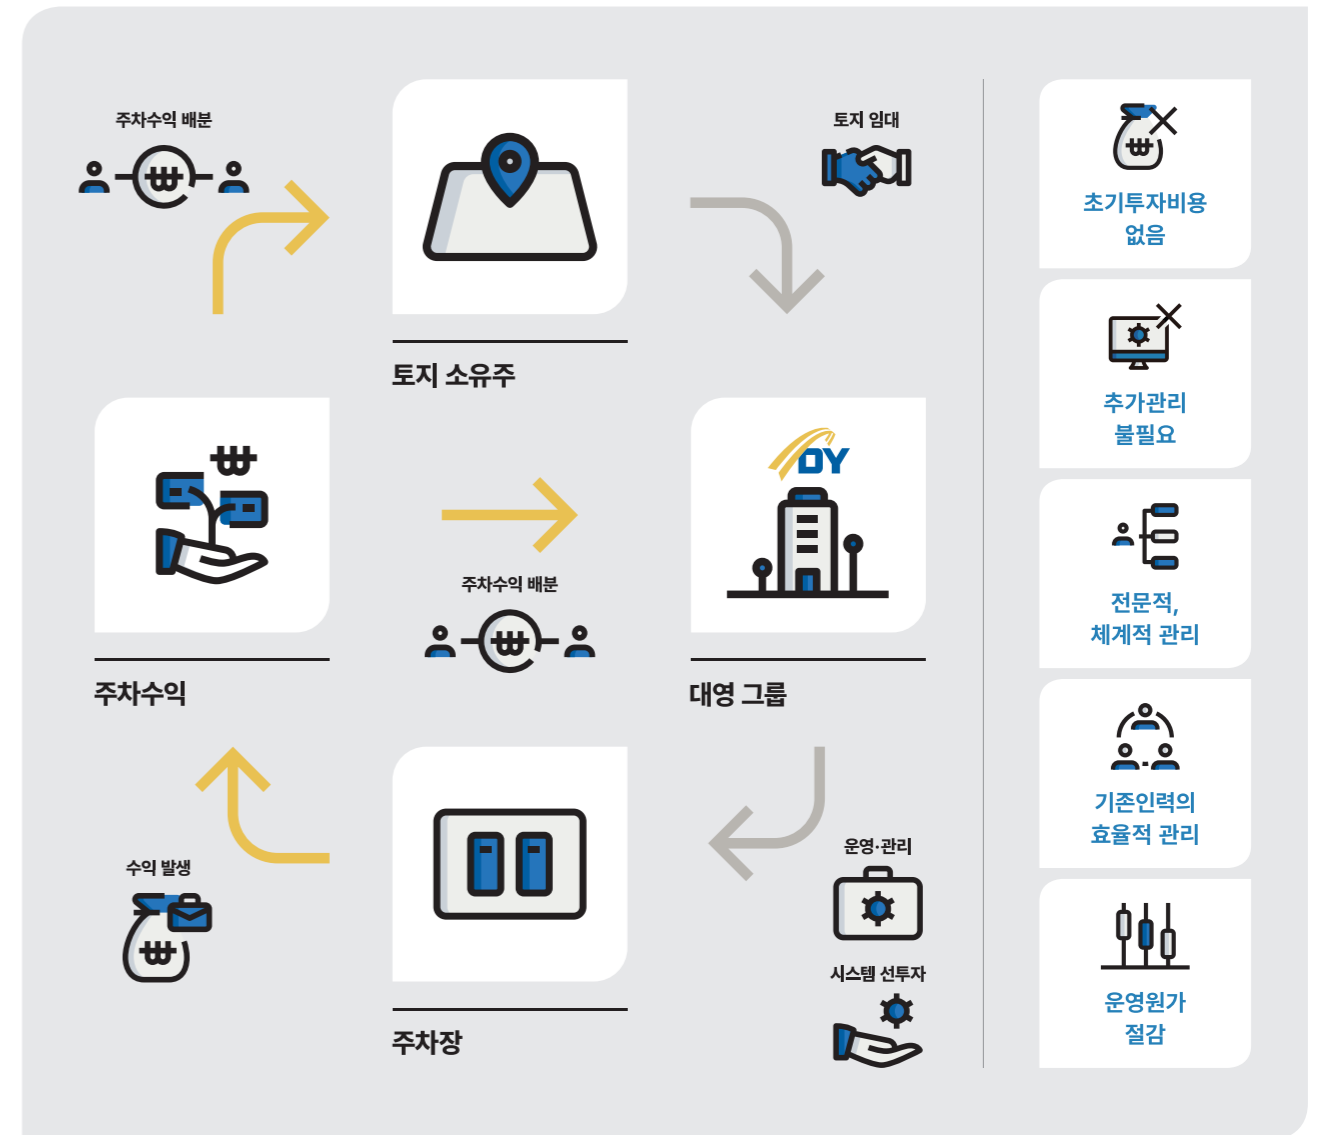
주차수익 배분

토지 소유주

토지 임대

주차수익

주차수익 배분

DY

대영 그룹

수익 발생

주차장

운영·관리

시스템 선투자

초기투자비용 없음

추가관리 불필요

전문적, 체계적 관리

기존인력의 효율적 관리

운영원가 절감